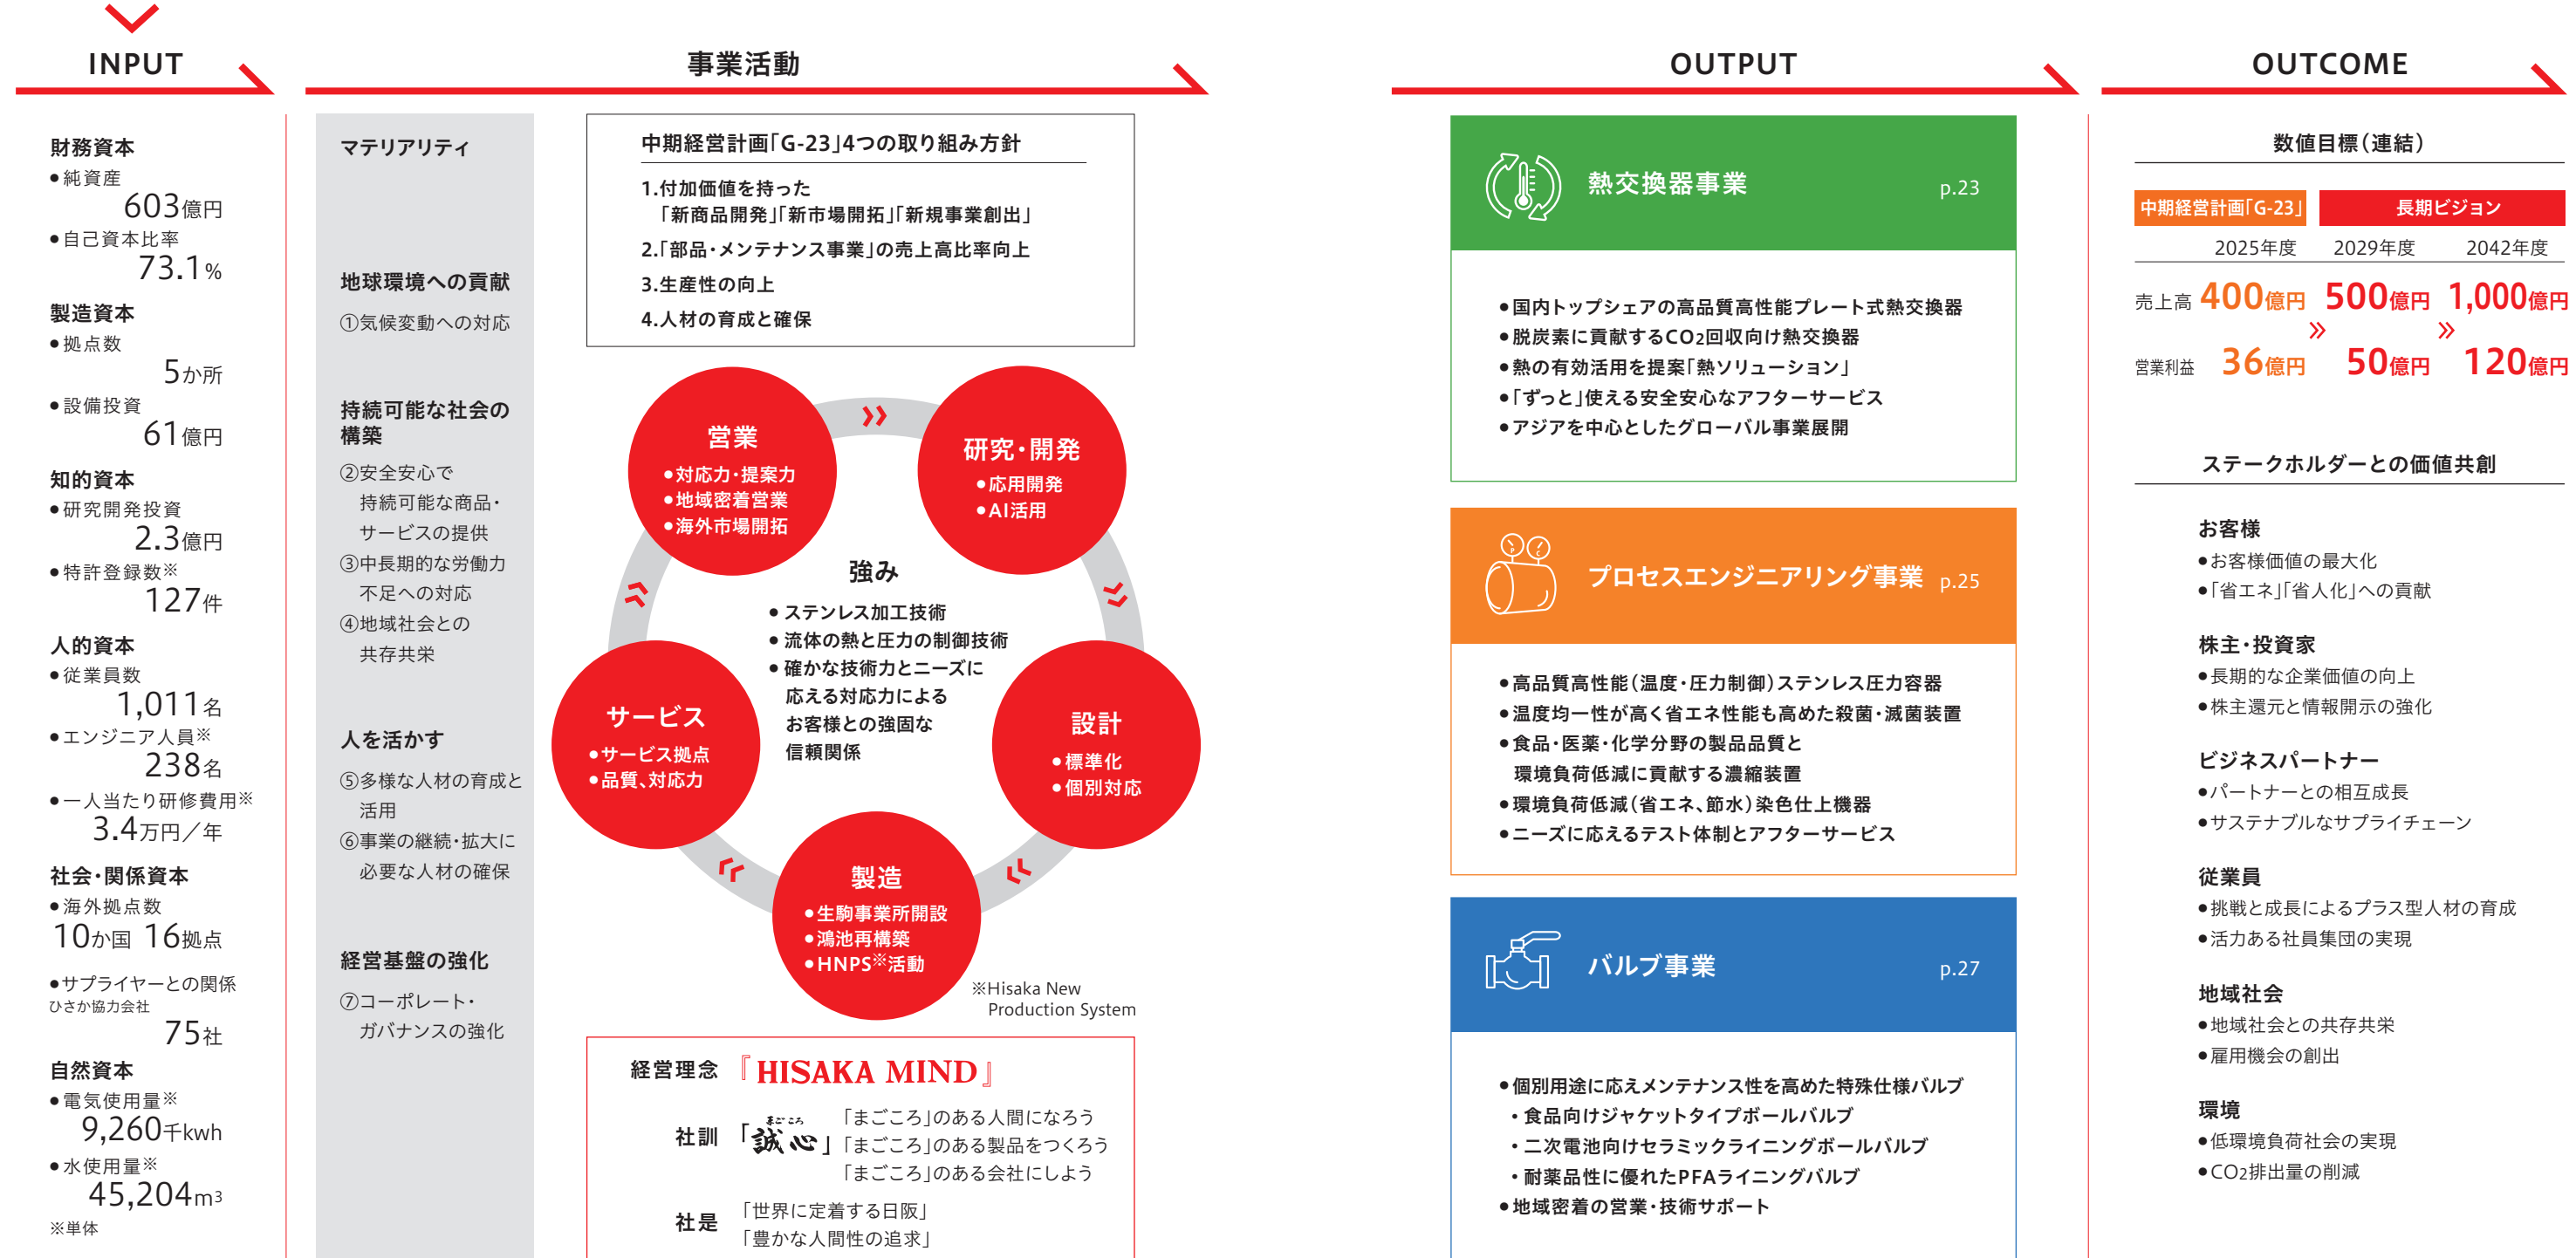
INPUT

財務資本
●純資産
603億円
●自己資本比率
73.1%
製造資本
●拠点数
5か所
●設備投資
61億円
知的資本
●研究開発投資
2.3億円
●特許登録数※
127件
人的資本
●従業員数
1,011名
●エンジニア人員※
238名
●一人当たり研修費用※
3.4万円／年
社会・関係資本
●海外拠点数
10か国 16拠点
●サプライヤーとの関係
ひさか協力会社
75社
自然資本
●電気使用量※
9,260千kwh
●水使用量※
45,204m3
※単体

事業活動

マテリアリティ

地球環境への貢献
①気候変動への対応

持続可能な社会の構築
②安全安心で持続可能な商品・サービスの提供
③中長期的な労働力不足への対応
④地域社会との共存共栄

人を活かす
⑤多様な人材の育成と活用
⑥事業の継続・拡大に必要な人材の確保

経営基盤の強化
⑦コーポレート・ガバナンスの強化

中期経営計画「G-23」4つの取り組み方針
1.付加価値を持った「新商品開発」「新市場開拓」「新規事業創出」
2.「部品・メンテナンス事業」の売上高比率向上
3.生産性の向上
4.人材の育成と確保

営業
●対応力・提案力
●地域密着営業
●海外市場開拓

研究・開発
●応用開発
●AI活用

強み
●ステンレス加工技術
●流体の熱と圧力の制御技術
●確かな技術力とニーズに応える対応力によるお客様との強固な信頼関係

サービス
●サービス拠点
●品質、対応力

設計
●標準化
●個別対応

製造
●生駒事業所開設
●鴻池再構築
●HNPS※活動

※Hisaka New Production System

経営理念 『HISAKA MIND』
社訓 「誠心」 「まごころ」のある人間になろう 「まごころ」のある製品をつくろう 「まごころ」のある会社にしよう
社是 「世界に定着する日阪」「豊かな人間性の追求」

OUTPUT

熱交換器事業 p.23
●国内トップシェアの高品質高性能プレート式熱交換器
●脱炭素に貢献するCO2回収向け熱交換器
●熱の有効活用を提案「熱ソリューション」
●「ずっと」使える安全安心なアフターサービス
●アジアを中心としたグローバル事業展開

プロセスエンジニアリング事業 p.25
●高品質高性能（温度・圧力制御）ステンレス圧力容器
●温度均一性が高く省エネ性能も高めた殺菌・滅菌装置
●食品・医薬・化学分野の製品品質と環境負荷低減に貢献する濃縮装置
●環境負荷低減（省エネ、節水）染色仕上機器
●ニーズに応えるテスト体制とアフターサービス

バルブ事業 p.27
●個別用途に応えメンテナンス性を高めた特殊仕様バルブ
・食品向けジャケットタイプボールバルブ
・二次電池向けセラミックライニングボールバルブ
・耐薬品性に優れたPFAライニングバルブ
●地域密着の営業・技術サポート

OUTCOME

数値目標（連結）
| | 中期経営計画「G-23」 | 長期ビジョン | |
|---|---|---|---|
| | 2025年度 | 2029年度 | 2042年度 |
| 売上高 | 400億円 | 500億円 | 1,000億円 |
| 営業利益 | 36億円 | 50億円 | 120億円 |

ステークホルダーとの価値共創
お客様
●お客様価値の最大化
●「省エネ」「省人化」への貢献
株主・投資家
●長期的な企業価値の向上
●株主還元と情報開示の強化
ビジネスパートナー
●パートナーとの相互成長
●サステナブルなサプライチェーン
従業員
●挑戦と成長によるプラス型人材の育成
●活力ある社員集団の実現
地域社会
●地域社会との共存共栄
●雇用機会の創出
環境
●低環境負荷社会の実現
●CO2排出量の削減